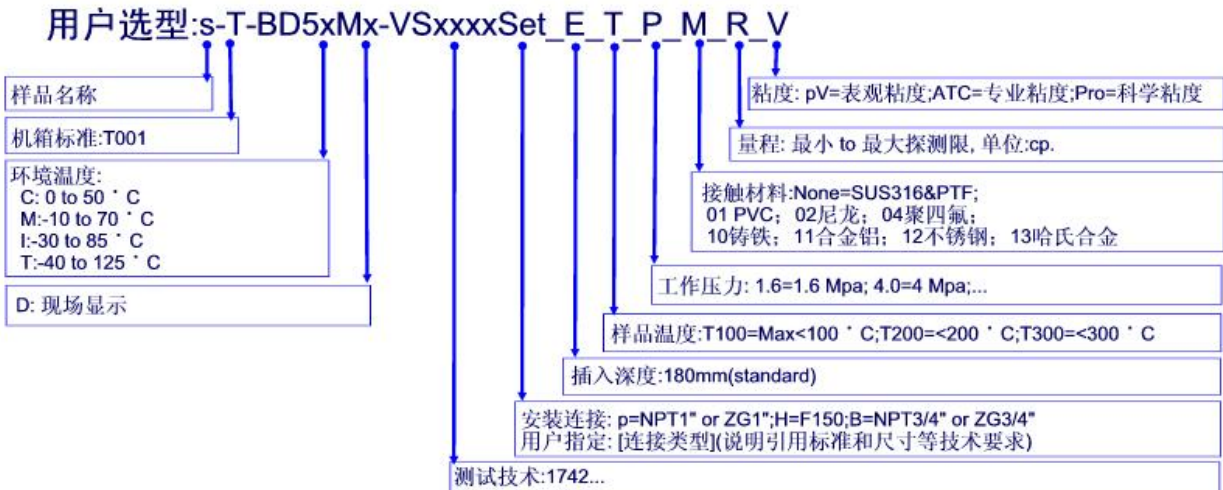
用户选型:s-T-BD5xMx-VSxxxxSet_E_T_P_M_R_V

样品名称

机箱标准:T001

环境温度:
C: 0 to 50 ˚C
M:-10 to 70 ˚C
I:-30 to 85 ˚C
T:-40 to 125 ˚C

D: 现场显示

粘度: pV=表观粘度;ATC=专业粘度;Pro=科学粘度

量程: 最小 to 最大探测限, 单位:cp.

接触材料:None=SUS316&PTF;
01 PVC; 02尼龙; 04聚四氟;
10铸铁; 11合金铝; 12不锈钢; 13哈氏合金

工作压力: 1.6=1.6 Mpa; 4.0=4 Mpa;...

样品温度:T100=Max<100 ˚C;T200=<200 ˚C;T300=<300 ˚C

插入深度:180mm(standard)

安装连接: p=NPT1" or ZG1";H=F150;B=NPT3/4" or ZG3/4"
用户指定: [连接类型](说明引用标准和尺寸等技术要求)

测试技术:1742...